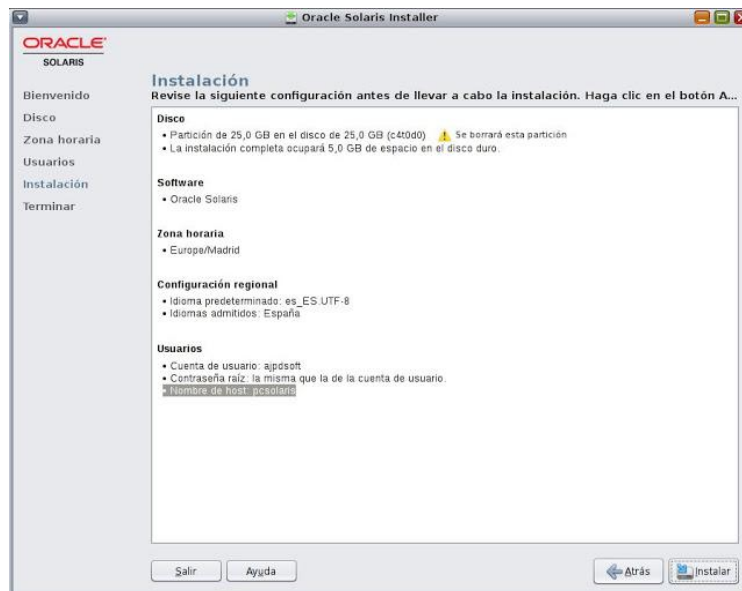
Oracle Solaris Installer

ORACLE
SOLARIS

Bienvenido
Disco
Zona horaria
Usuarios
Instalación
Terminar

Instalación
Revise la siguiente configuración antes de llevar a cabo la instalación. Haga clic en el botón A...

Disco
• Partición de 25,0 GB en el disco de 25,0 GB (c4t0d0) Se borrará esta partición
• La instalación completa ocupará 5,0 GB de espacio en el disco duro.

Software
• Oracle Solaris

Zona horaria
• Europe/Madrid

Configuración regional
• Idioma predeterminado: es_ES.UTF-8
• Idiomas admitidos: España

Usuarios
• Cuenta de usuario: ajpdsoft
• Contraseña raíz: la misma que la de la cuenta de usuario.
• Nombre de host: pcsolaris

Salir Ayuda Atrás Instalar